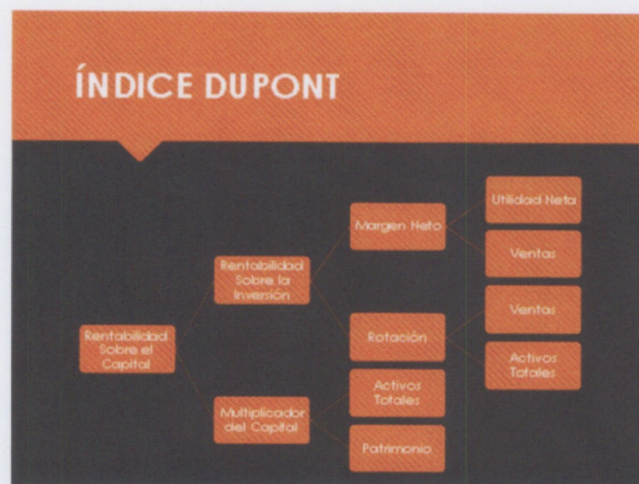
ÍNDICE DUPONT

Rentabilidad Sobre el Capital

Rentabilidad Sobre la Inversión

Multiplicador del Capital

Margen Neto

Rotación

Activos Totales

Patrimonio

Utilidad Neta

Ventas

Ventas

Activos Totales